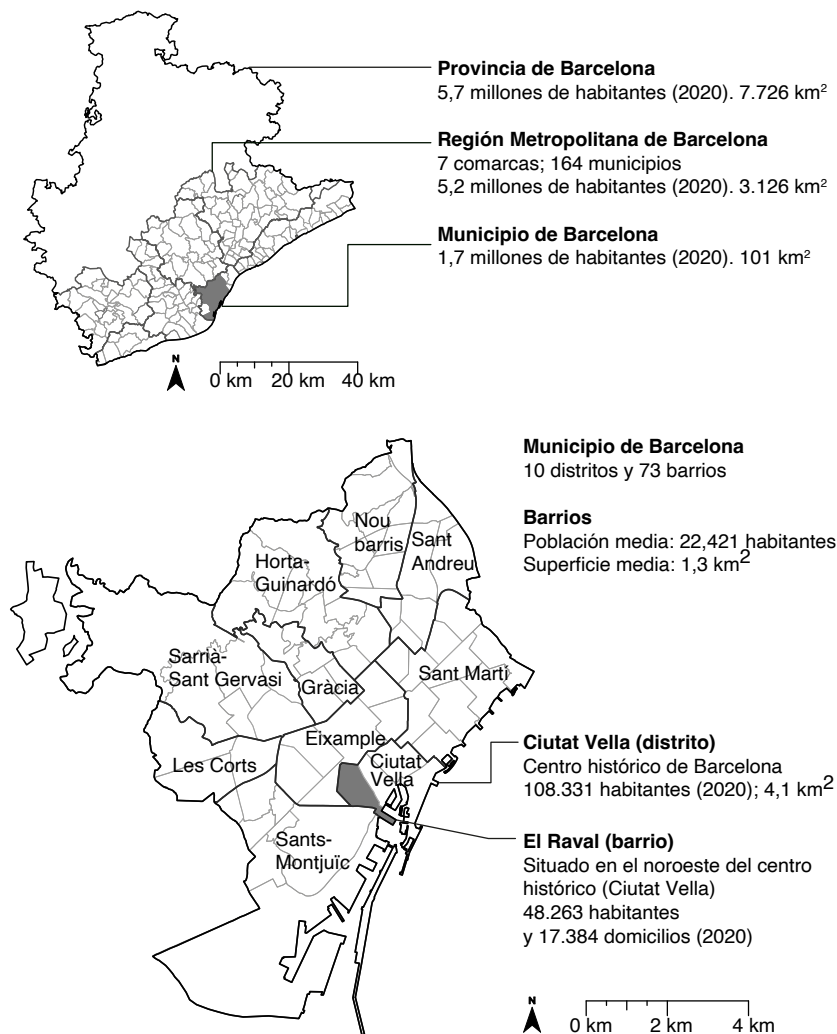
Provincia de Barcelona
5,7 millones de habitantes (2020). 7.726 km$^2$

Región Metropolitana de Barcelona
7 comarcas; 164 municipios
5,2 millones de habitantes (2020). 3.126 km$^2$

Municipio de Barcelona
1,7 millones de habitantes (2020). 101 km$^2$

N
0 km 20 km 40 km

Municipio de Barcelona
10 distritos y 73 barrios

Barrios
Población media: 22,421 habitantes
Superficie media: 1,3 km$^2$

Nou barris
Sant Andreu
Horta-Guinardó
Sarrià-Sant Gervasi
Gràcia
Sant Martí
Eixample
Les Corts
Ciutat Vella
Sants-Montjuïc

Ciutat Vella (distrito)
Centro histórico de Barcelona
108.331 habitantes (2020); 4,1 km$^2$

El Raval (barrio)
Situado en el noroeste del centro histórico (Ciutat Vella)
48.263 habitantes
y 17.384 domicilios (2020)

N
0 km 2 km 4 km